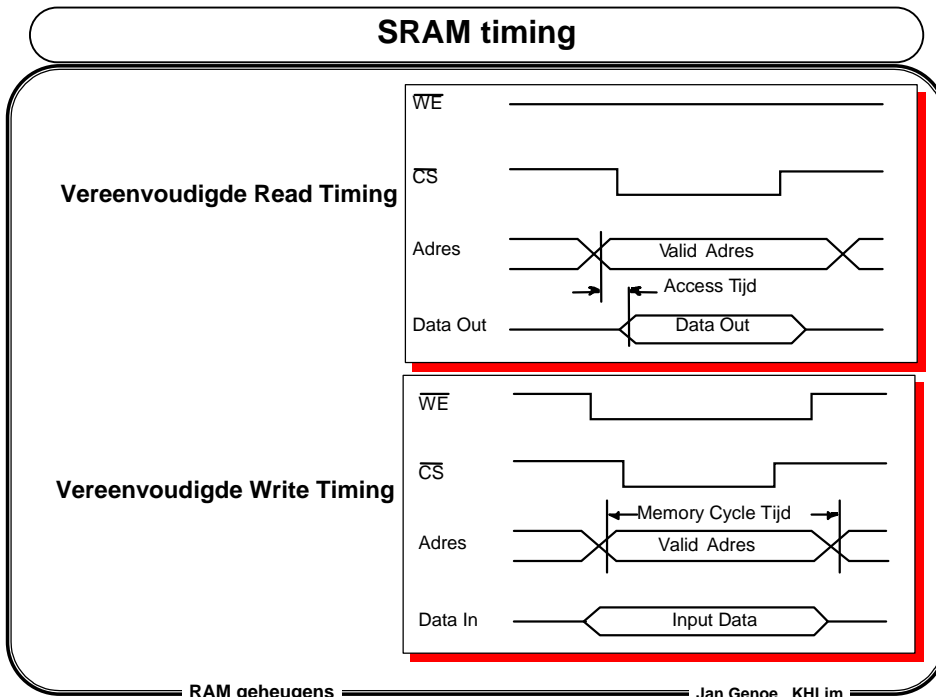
SRAM timing

Vereenvoudigde Read Timing

$\overline{WE}$

$\overline{CS}$

Adres

Valid Adres

Access Tijd

Data Out

Data Out

Vereenvoudigde Write Timing

$\overline{WE}$

$\overline{CS}$

Memory Cycle Tijd

Adres

Valid Adres

Data In

Input Data

RAM geheugens

Jan Genoe KHLim